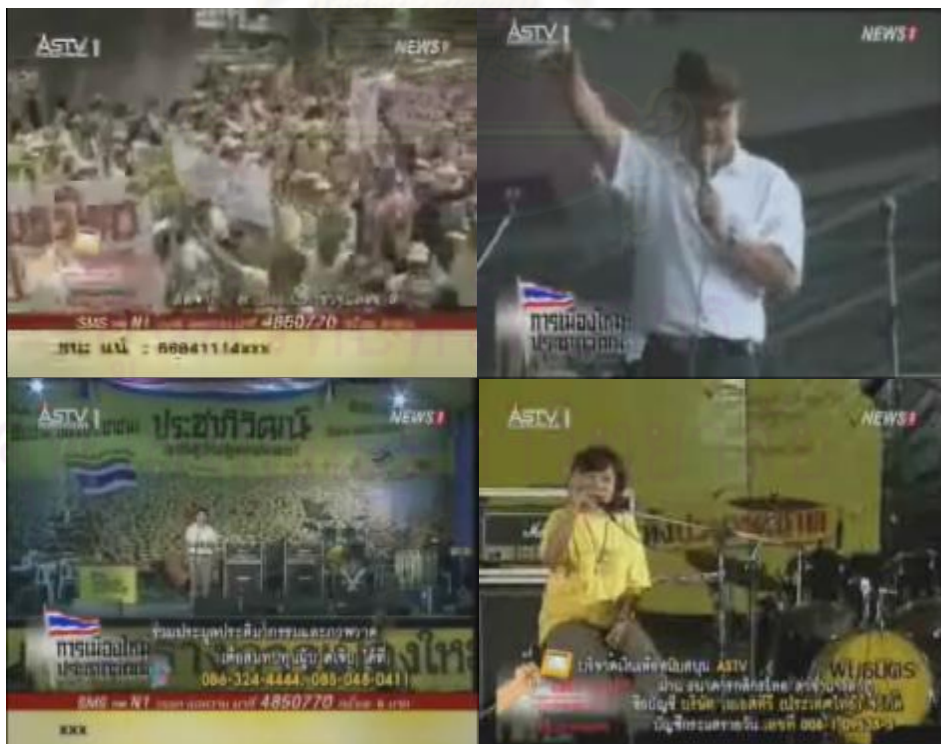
ASTV 1
NEWS 1
SMS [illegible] N1 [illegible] 4850770 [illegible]
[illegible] : 66041114xxx

ASTV 1
NEWS 1
การเมืองใหม่
ประชาภิวัฒน์

ASTV 1
NEWS 1
ประชาภิวัฒน์
การเมืองใหม่
ประชาภิวัฒน์
ร่วมประชุมประดิษฐ์กรรมแดงประชาชาติ
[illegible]
086-324-4444, 085-048-0411
SMS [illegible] N1 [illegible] 4850770 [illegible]
xxx

ASTV 1
NEWS 1
บริจาคเงินเพื่อสนับสนุน ASTV
ผ่าน ธนาคารกสิกรไทย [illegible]
ชื่อบัญชี บริษัท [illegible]
บัญชีกระแสรายวัน เลขที่ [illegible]
พันธมิตร